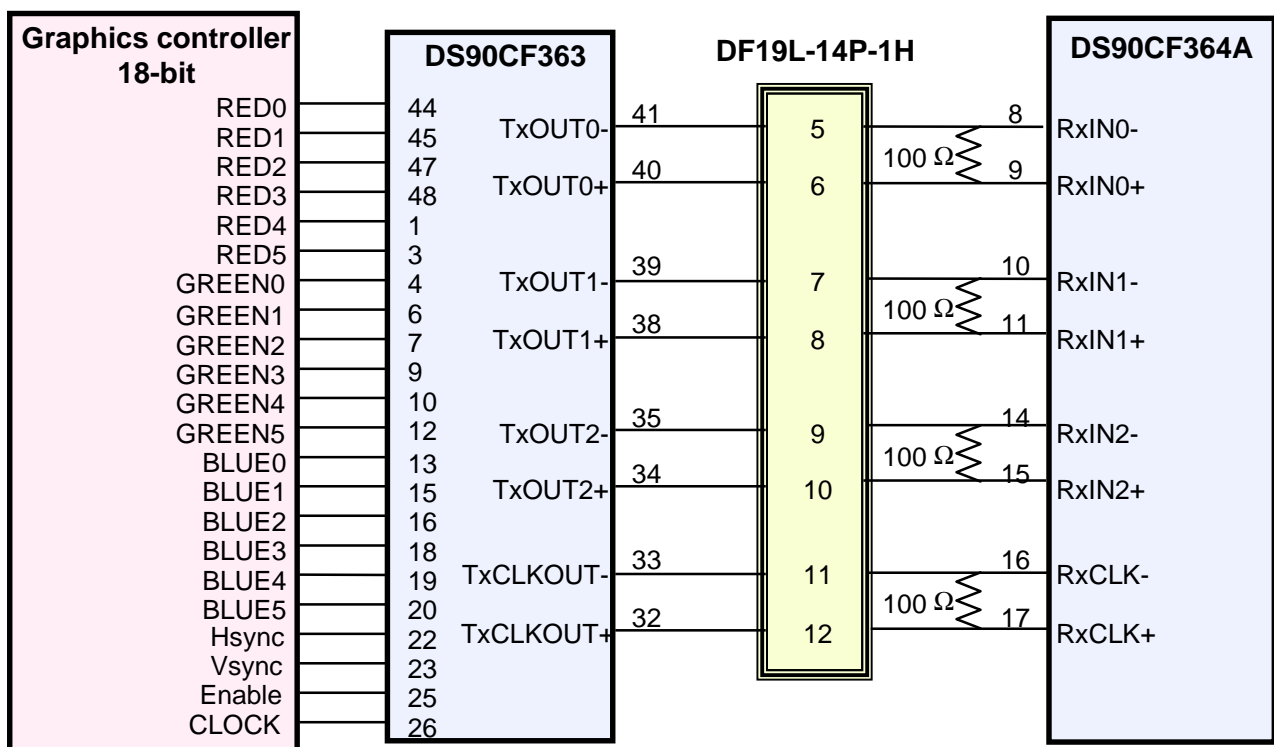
Graphics controller 18-bit

RED0
RED1
RED2
RED3
RED4
RED5
GREEN0
GREEN1
GREEN2
GREEN3
GREEN4
GREEN5
BLUE0
BLUE1
BLUE2
BLUE3
BLUE4
BLUE5
Hsync
Vsync
Enable
CLOCK

DS90CF363

44
45
47
48
1
3
4
6
7
9
10
12
13
15
16
18
19
20
22
23
25
26

TxOUT0-
TxOUT0+
TxOUT1-
TxOUT1+
TxOUT2-
TxOUT2+
TxCLKOUT-
TxCLKOUT+

41
40
39
38
35
34
33
32

DF19L-14P-1H

5
6
7
8
9
10
11
12

100 Ω
100 Ω
100 Ω
100 Ω

8
9
10
11
14
15
16
17

DS90CF364A

RxIN0-
RxIN0+
RxIN1-
RxIN1+
RxIN2-
RxIN2+
RxCLK-
RxCLK+